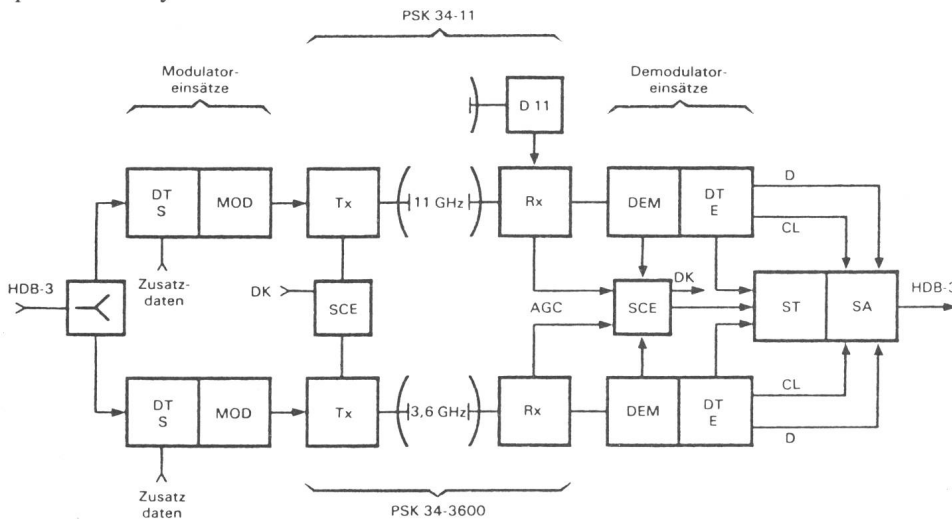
PSK 34-11

Modulatoreinsätze

Demodulatoreinsätze

D 11

DT S

MOD

Tx

11 GHz

Rx

DEM

DT E

D

CL

HDB-3

Zusatzdaten

DK

SCE

DK

AGC

SCE

ST

SA

HDB-3

DT S

MOD

Tx

3,6 GHz

Rx

DEM

DT E

CL

D

Zusatz daten

PSK 34-3600